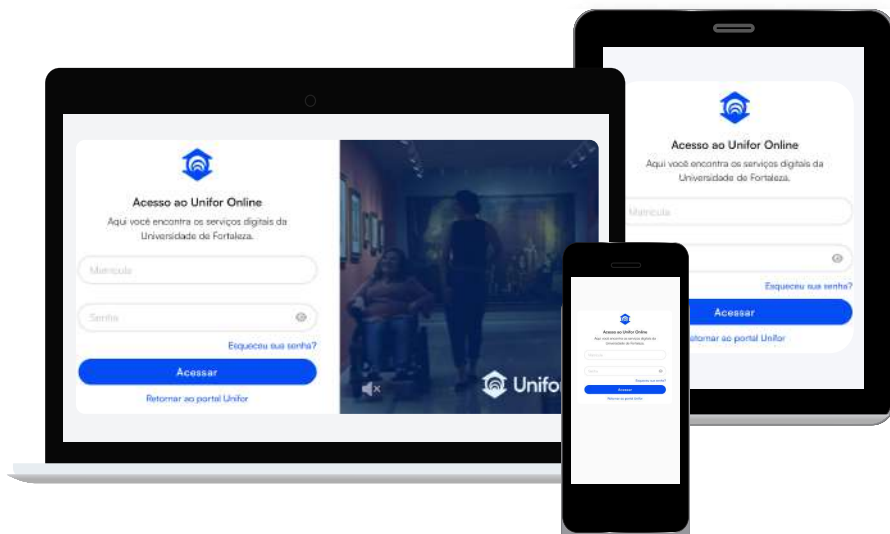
Acesso ao Unifor Online
Aqui você encontra os serviços digitais da Universidade de Fortaleza.

Matrícula

Senha

Esqueceu sua senha?

Acessar

Retornar ao portal Unifor

Unifor

Acesso ao Unifor Online
Aqui você encontra os serviços digitais da Universidade de Fortaleza.

Matrícula

Esqueceu sua senha?

Acessar

Retornar ao portal Unifor

Acesso ao Unifor Online
Aqui você encontra os serviços digitais da Universidade de Fortaleza.

Matrícula

Senha

Esqueceu sua senha?

Acessar

Retornar ao portal Unifor